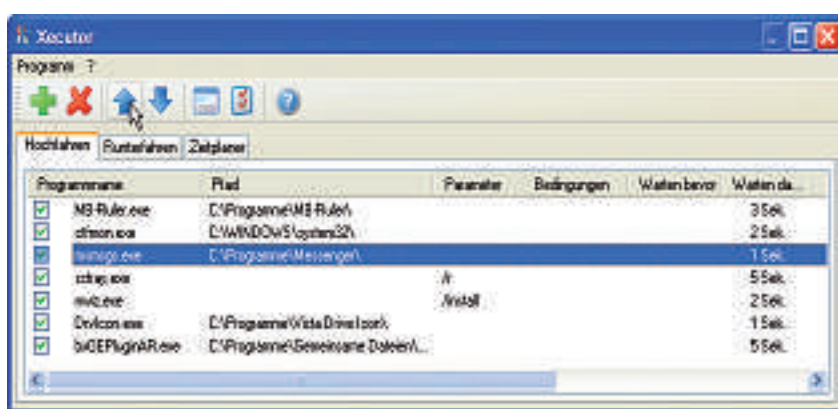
Xecutor

Programe ?

Hochfahren | Runterfahren | Zeitplaner

| Programmname | Pfad | Parameter | Bedingungen | Warten bevor | Warten da... |
|---|---|---|---|---|---|
| MB-Ruler.exe | C:\Programme\MB-Ruler\ | | | | 3 Sek. |
| ctfmon.exe | C:\WINDOWS\system32\ | | | | 2 Sek. |
| msmsgs.exe | C:\Programme\Messenger\ | | | | 1 Sek. |
| sstray.exe | | /r | | | 5 Sek. |
| mvb.exe | | /install | | | 2 Sek. |
| DevIcon.exe | C:\Programme\Vista Drive Icon\ | | | | 1 Sek. |
| bxDEPluginAR.exe | C:\Programme\Gemeinsame Dateien\... | | | | 5 Sek. |